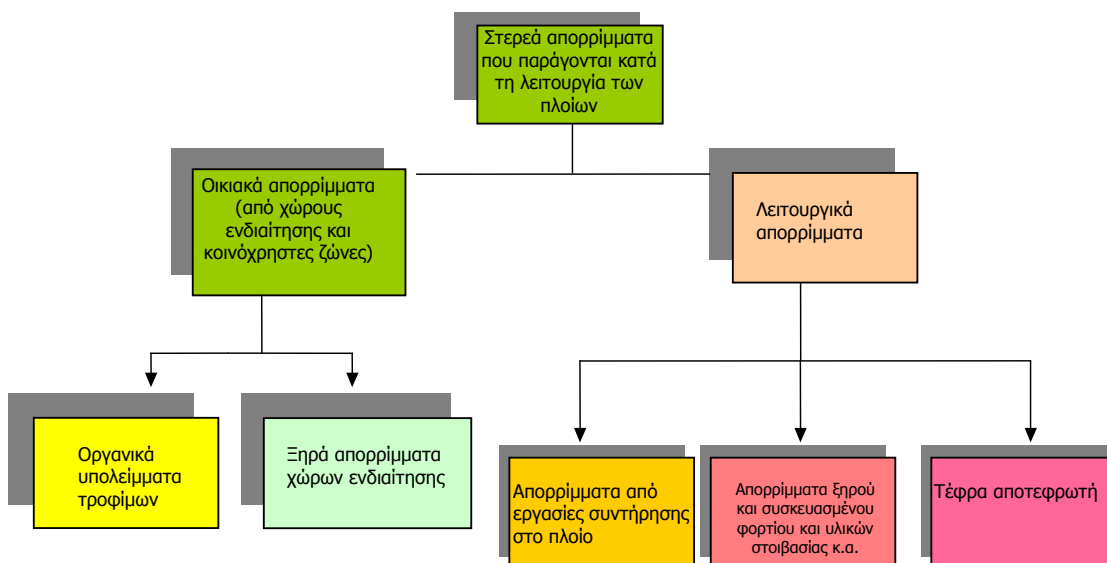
Στερεά απορρίμματα που παράγονται κατά τη λειτουργία των πλοίων

Οικιακά απορρίμματα (από χώρους ενδιαίτησης και κοινόχρηστες ζώνες)

Λειτουργικά απορρίμματα

Οργανικά υπολείμματα τροφίμων

Ξηρά απορρίμματα χώρων ενδιαίτησης

Απορρίμματα από εργασίες συντήρησης στο πλοίο

Απορρίμματα ξηρού και συσκευασμένου φορτίου και υλικών στοιβασίας κ.α.

Τέφρα αποτεφρωτή